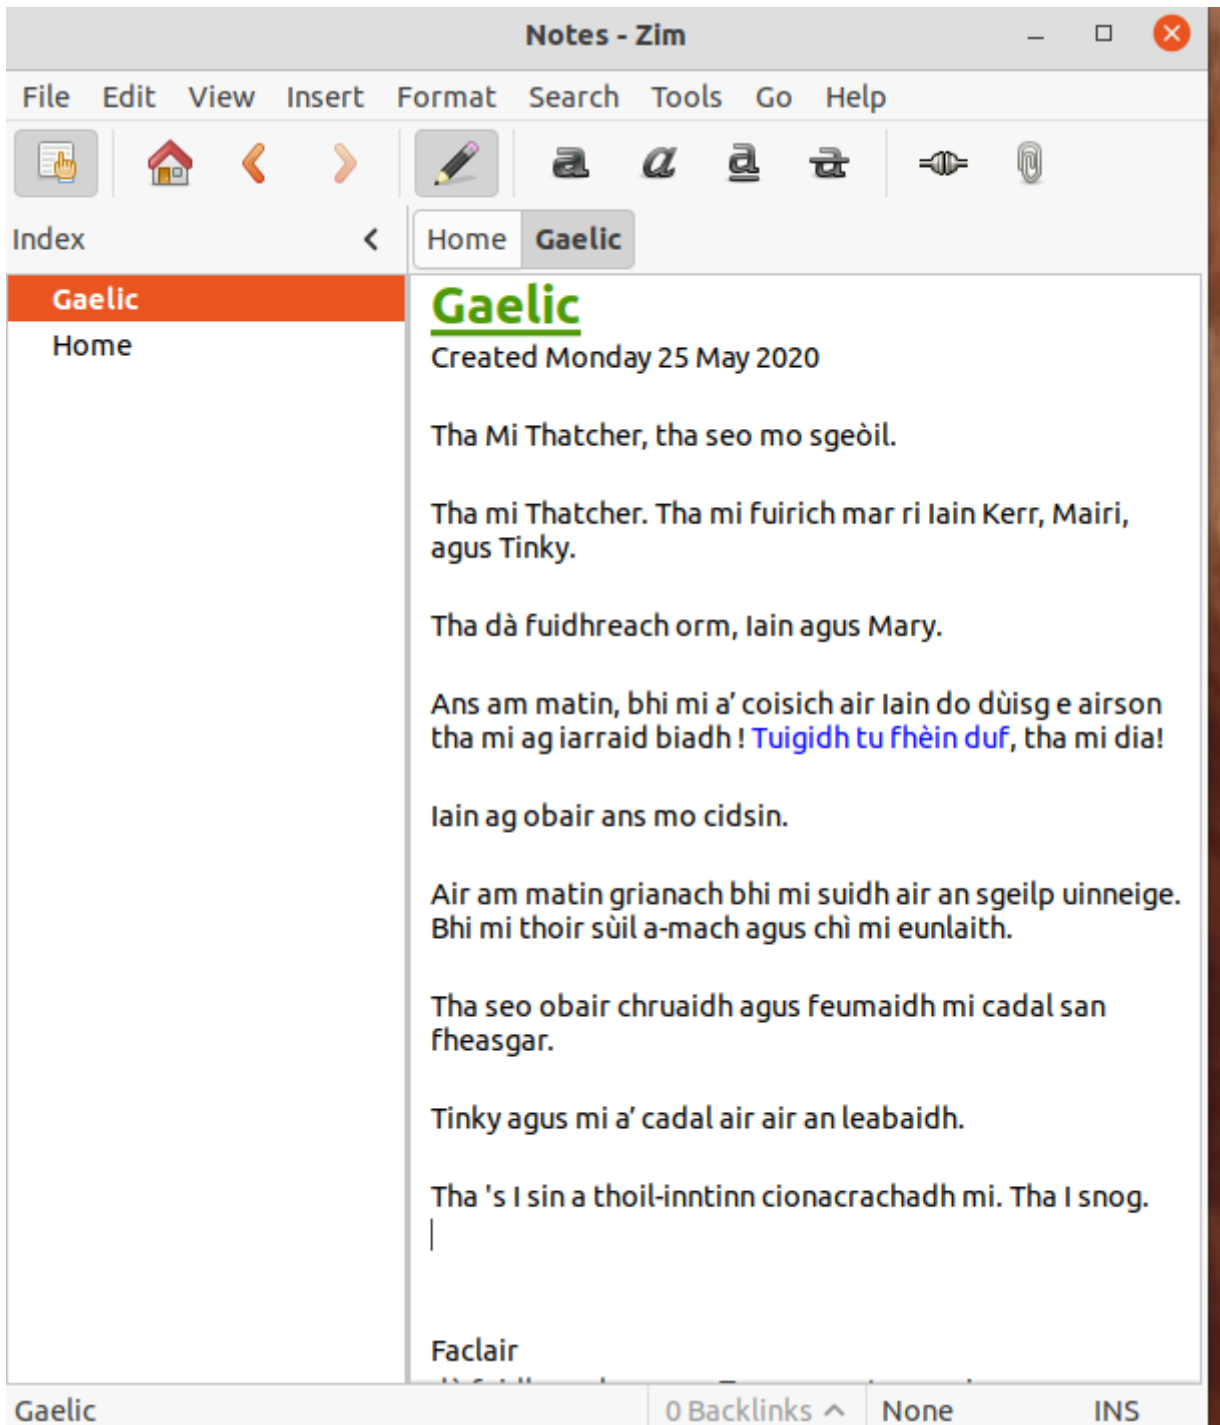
Notes - Zim

File Edit View Insert Format Search Tools Go Help

a a a a

Index

Home Gaelic

Gaelic
Home

Gaelic
Created Monday 25 May 2020

Tha Mi Thatcher, tha seo mo sgeòil.

Tha mi Thatcher. Tha mi fuirich mar ri Iain Kerr, Mairi, agus Tinky.

Tha dà fuidhreach orm, Iain agus Mary.

Ans am matin, bhi mi a' coisich air Iain do dùisg e airson tha mi ag iarraid biadh ! Tuigidh tu fhèin duf, tha mi dia!

Iain ag obair ans mo cidsin.

Air am matin grianach bhi mi suidh air an sgeilp uinneige. Bhi mi thoir sùil a-mach agus chì mi eunlaith.

Tha seo obair chruaidh agus feumaidh mi cadal san fheasgar.

Tinky agus mi a' cadal air air an leabaidh.

Tha 's I sin a thoil-inntinn cionacrachadh mi. Tha I snog.

Faclair
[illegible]

Gaelic 0 Backlinks None INS